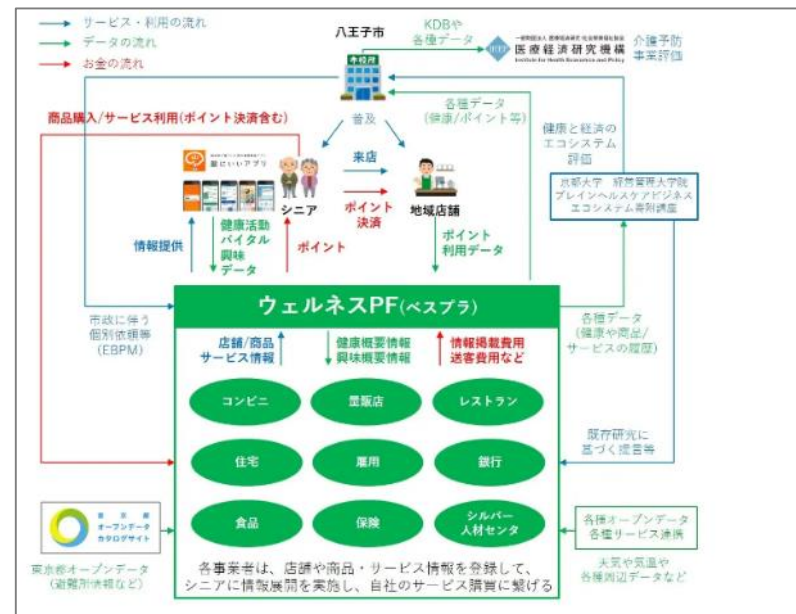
サービス・利用の流れ
データの流れ
お金の流れ

八王子市
市役所

KDBや
各種データ

医療経済研究機構
Institute for Health Economics and Policy

介護予防
事業評価

商品購入/サービス利用(ポイント決済含む)

各種データ
(健康/ポイント等)

普及

健康と経済の
エコシステム
評価

来店

シニア

ポイント
決済

地域店舗

京都大学 経営管理大学院
ブレインヘルスケアビジネス
エコシステム寄附講座

情報提供

健康活動
バイタル
興味
データ

ポイント

ポイント
利用データ

ウェルネスPF(ベスプラ)

市政に伴う
個別依頼等
(EBPM)

店舗/商品
サービス情報

健康概要情報
興味概要情報

情報掲載費用
送客費用など

各種データ
(健康や商品/
サービスの履歴)

コンビニ

量販店

レストラン

既存研究に
基づく提言等

住宅

雇用

銀行

食品

保険

シルバー
人材センタ

東京都
オープンデータ
カタログサイト

東京都オープンデータ
(避難所情報など)

各種オープンデータ
各種サービス連携

天気や気温や
各種周辺データなど

各事業者は、店舗や商品・サービス情報を登録して、
シニアに情報展開を実施し、自社のサービス購買に繋げる